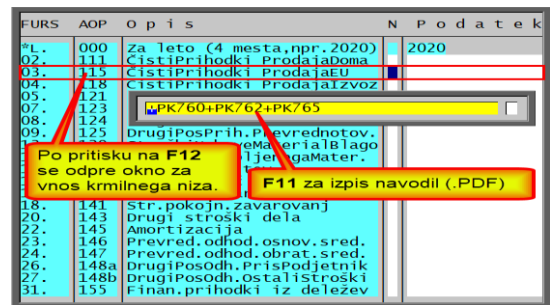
| FURS | AOP | Opis | N | Podatek |
|---|---|---|---|---|
| *L. | 000 | Za leto (4 mesta,npr.2020) | | 2020 |
| 02. | 111 | ČistiPrihodki ProdajaDoma | | |
| 03. | 115 | ČistiPrihodki ProdajaEU | | |
| 04. | 118 | ČistiPrihodki ProdajaIzvoz | | |
| 05. | 121 | | | |
| 07. | 123 | | | |
| 08. | 124 | | | |
| 09. | 125 | DrugiPosPrih.Prevrednotov. | | |
| | | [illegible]veMaterialBlago | | |
| | | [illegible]ljenegaMater. | | |
| 18. | 141 | Str.pokojn.zavarovanj | | |
| 20. | 143 | Drugi stroški dela | | |
| 22. | 145 | Amortizacija | | |
| 23. | 146 | Prevred.odhod.osnov.sred. | | |
| 24. | 147 | Prevred.odhod.obrat.sred. | | |
| 26. | 148a | DrugiPosOdh.PrisPodjetnik | | |
| 27. | 148b | DrugiPosOdh.OstaliStroški | | |
| 31. | 155 | Finan.prihodki iz deležev | | |

PK760+PK762+PK765

Po pritisku na F12 se odpre okno za vnos krmilnega niza.

F11 za izpis navodil (.PDF)